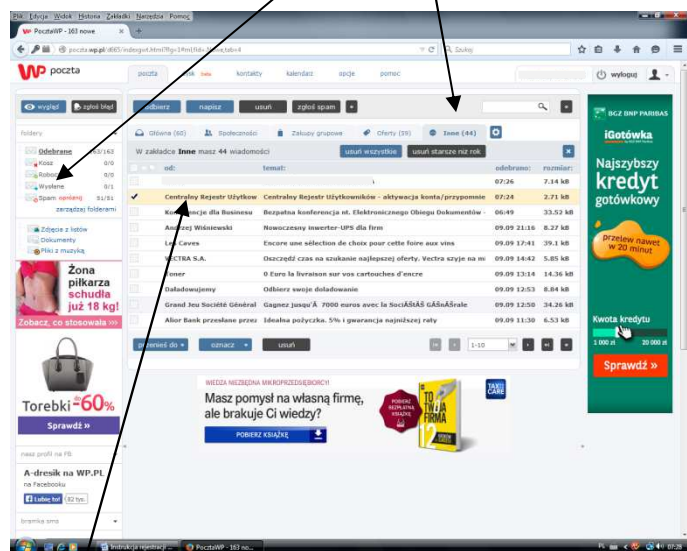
Plik Edycja Widok Historia Zakładki Narzędzia Pomoc
PocztaWP - 163 nowe
poczta.wp.pl
Szukaj
poczta
poczta
kontakty
kalendarz
opcje
pomoc
wyloguj
wygląd
zgłoś błąd
odbierz
napisz
usuń
zgłoś spam
foldery
Odebrane 163/163
Kosz 0/0
Robocze 0/0
Wysłane 0/1
Spam opróżnij 51/51
zarządzaj folderami
Zdjęcia z listów
Dokumenty
Pliki z muzyką
Główne (60)
Społeczności
Zakupy grupowe
Oferty (59)
Inne (44)
W zakładce Inne masz 44 wiadomości
usuń wszystkie
usuń starsze niż rok
od:
temat:
odebrano:
rozmiar:
07:26
7.14 kB
Centralny Rejestr Użytkow
Centralny Rejestr Użytkowników - aktywacja konta/przypomnie
07:24
2.71 kB
Konferencja dla Biznesu
Bezpłatna konferencja nt. Elektronicznego Obiegu Dokumentów
06:49
33.52 kB
Andrzej Wiśniewski
Nowoczesny inwerter-UPS dla firm
09.09 21:16
8.27 kB
Les Caves
Encore une sélection de choix pour cette foire aux vins
09.09 17:41
39.1 kB
VECTRA S.A.
Oszczędź czas na szukanie najlepszej oferty. Vectra szyje na mi
09.09 14:42
5.85 kB
Toner
0 Euro la livraison sur vos cartouches d'encre
09.09 13:14
14.36 kB
Doładowujemy
Odbierz swoje doładowanie
09.09 12:53
8.84 kB
Grand Jeu Société Général
Gagnez jusquÂ 7000 euros avec la SociĂŠtĂŠ GĂŠnĂŠrale
09.09 12:50
34.26 kB
Alior Bank przesłane przez
Idealna pożyczka. 5% i gwarancja najniższej raty
09.09 11:30
6.53 kB
przenieś do
oznacz
usuń
1-10
Żona piłkarza schudła już 18 kg!
Zobacz, co stosowała »
Torebki do -60%
Sprawdź »
nasz profil na FB
A-dresik na WP.PL
na Facebooku
Lubię to! 82 tys.
bramka sms
WIEDZA NIEZBĘDNA MIKROPRZEDSIĘBIORCY!
Masz pomysł na własną firmę, ale brakuje Ci wiedzy?
POBIERZ KSIĄŻKĘ
POBIERZ BEZPŁATNĄ KSIĄŻKĘ
TO TWOJA FIRMA
TAXCARE
BGŻ BNP PARIBAS
iGotówka
Najszybszy kredyt gotówkowy
przelew nawet w 20 minut
Kwota kredytu
1 000 zł
20 000 zł
Sprawdź »
Instrukcja rejestracji ...
PocztaWP - 163 no...
07:28